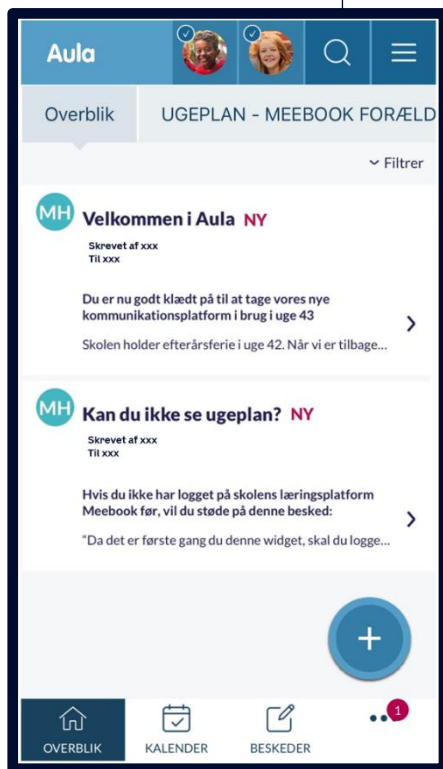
Aula

Overblik UGEPLAN - MEEBOOK FORÆLD

Filtrer

MH Velkommen i Aula NY

Skrevet af xxx
Til xxx

Du er nu godt klædt på til at tage vores nye kommunikationsplatform i brug i uge 43

Skolen holder efterårsferie i uge 42. Når vi er tilbage...

MH Kan du ikke se ugeplan? NY

Skrevet af xxx
Til xxx

Hvis du ikke har logget på skolens læringsplatform Meebook før, vil du støde på denne besked:

"Da det er første gang du denne widget, skal du logge...

+

1

OVERBLIK KALENDER BESKEDER